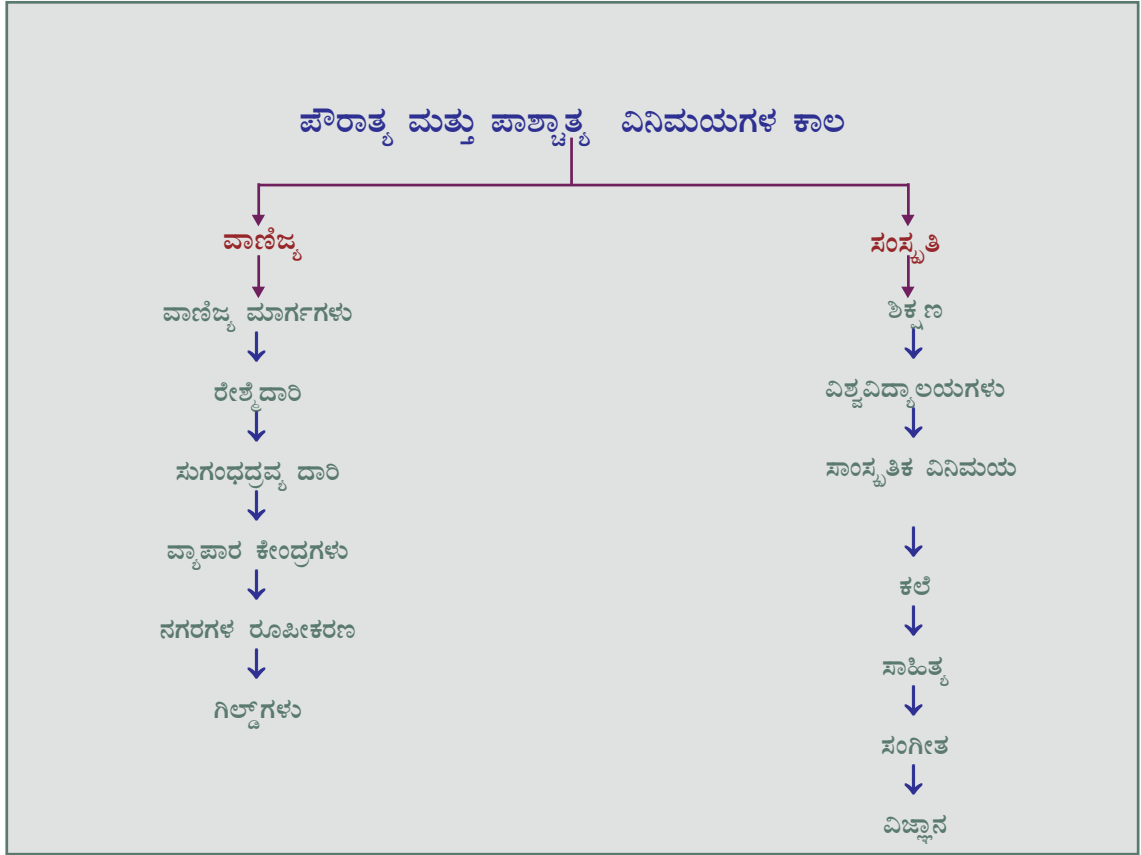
ಪೌರಾತ್ಯ ಮತ್ತು ಪಾಶ್ಚಾತ್ಯ ವಿನಿಮಯಗಳ ಕಾಲ

ವಾಣಿಜ್ಯ

ವಾಣಿಜ್ಯ ಮಾರ್ಗಗಳು

ರೇಶ್ಮೆದಾರಿ

ಸುಗಂಧದ್ರವ್ಯ ದಾರಿ

ವ್ಯಾಪಾರ ಕೇಂದ್ರಗಳು

ನಗರಗಳ ರೂಪೀಕರಣ

ಗಿಲ್ಡ್‌ಗಳು

ಸಂಸ್ಕೃತಿ

ಶಿಕ್ಷಣ

ವಿಶ್ವವಿದ್ಯಾಲಯಗಳು

ಸಾಂಸ್ಕೃತಿಕ ವಿನಿಮಯ

ಕಲೆ

ಸಾಹಿತ್ಯ

ಸಂಗೀತ

ವಿಜ್ಞಾನ